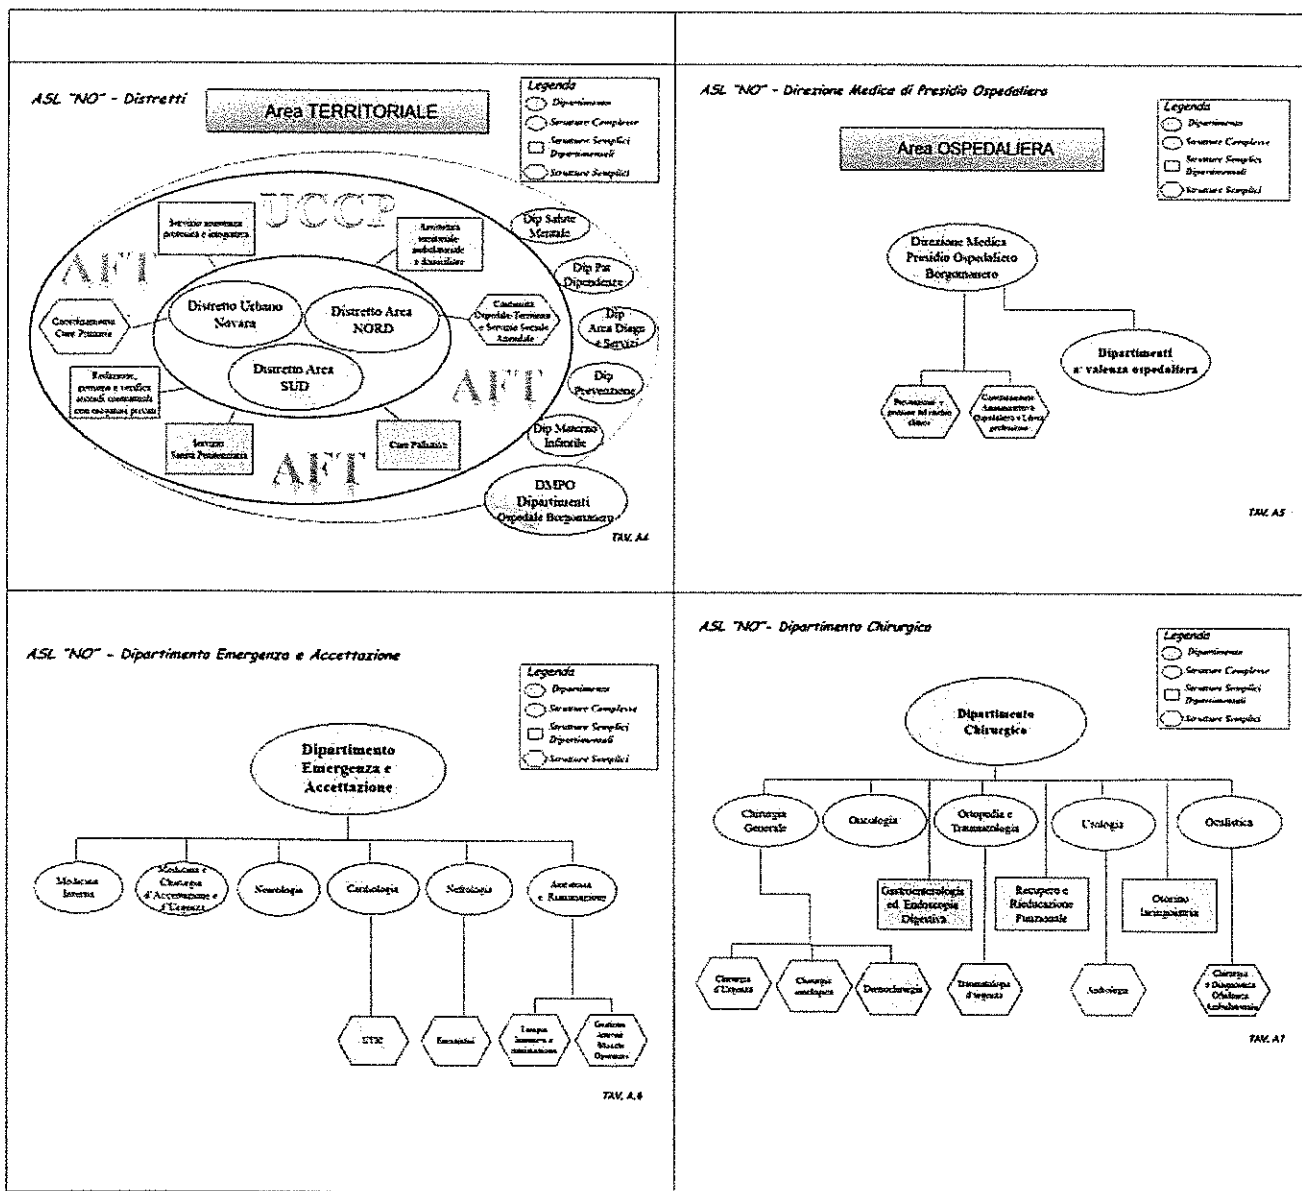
ASL "NO" - Distretti

Area TERRITORIALE

Legenda
Dipartimento
Strutture Complesse
Strutture Semplici Dipartimentali
Strutture Semplici

UCCP

AFT

AFT

AFT

Servizio assistenza protesica e integrativa

Assistenza residenziale semiresidenziale e domiciliare

Dip Salute Mentale

Dip Pat Dipendenze

Dip Area Diagn e Servizi

Dip Prevenzione

Dip Materno Infantile

DMPO Dipartimenti Ospedale Borgomanero

Distretto Urbano Novara

Distretto Area NORD

Distretto Area SUD

Coordinamento Cure Primarie

Continuità Ospedale-Territorio e Servizio Sociale Aziendale

Redazione, gestione e verifica accordi contrattuali con erogatori privati

Servizio Sanità Penitenziaria

Cure Palliative

TAV. A4

ASL "NO" - Direzione Medica di Presidio Ospedaliero

Area OSPEDALIERA

Legenda
Dipartimento
Strutture Complesse
Strutture Semplici Dipartimentali
Strutture Semplici

Direzione Medica Presidio Ospedaliero Borgomanero

Dipartimenti a' valenza ospedaliera

Prevenzione e gestione del rischio clinico

Coordinamento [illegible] Ospedaliera e Liste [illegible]

TAV. A5

ASL "NO" - Dipartimento Emergenza e Accettazione

Legenda
Dipartimento
Strutture Complesse
Strutture Semplici Dipartimentali
Strutture Semplici

Dipartimento Emergenza e Accettazione

Medicina Interna

Medicina e Chirurgia d'Accettazione e d'Urgenza

Neurologia

Cardiologia

Nefrologia

Anestesia e Rianimazione

UTIC

Emodialisi

Terapia Intensiva e rianimazione

Gestione Attività Blocchi Operatori

TAV. A.6

ASL "NO"- Dipartimento Chirurgico

Legenda
Dipartimento
Strutture Complesse
Strutture Semplici Dipartimentali
Strutture Semplici

Dipartimento Chirurgico

Chirurgia Generale

Oncologia

Ortopedia e Traumatologia

Urologia

Oculistica

Gastroenterologia ed Endoscopia Digestiva

Recupero e Rieducazione Funzionale

Otorino laringoiatria

Chirurgia d'Urgenza

Chirurgia oncologica

Dermochirurgia

Traumatologia d'urgenza

Andrologia

Chirurgia e Diagnostica Oculistica Ambulatoriale

TAV. A7